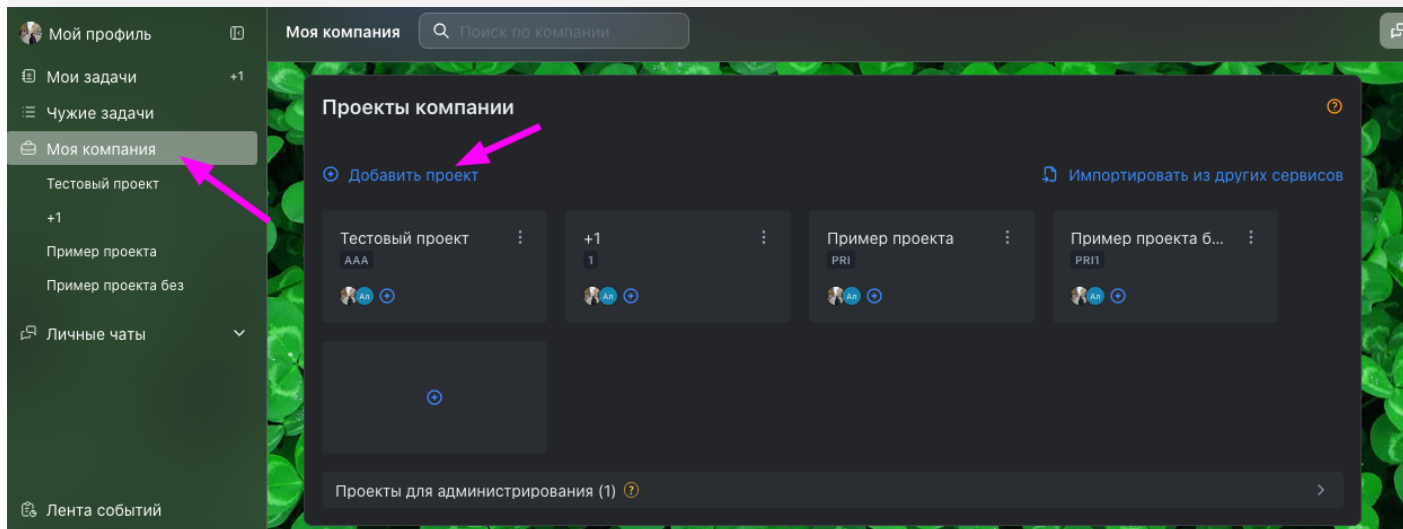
Мой профиль

Мои задачи +1

Чужие задачи

Моя компания

Тестовый проект

+1

Пример проекта

Пример проекта без

Личные чаты

Лента событий

Моя компания

Поиск по компании

Проекты компании

Добавить проект

Импортировать из других сервисов

Тестовый проект
AAA
Ал

+1
1
Ал

Пример проекта
PRI
Ал

Пример проекта б...
PRI1
Ал

Проекты для администрирования (1)